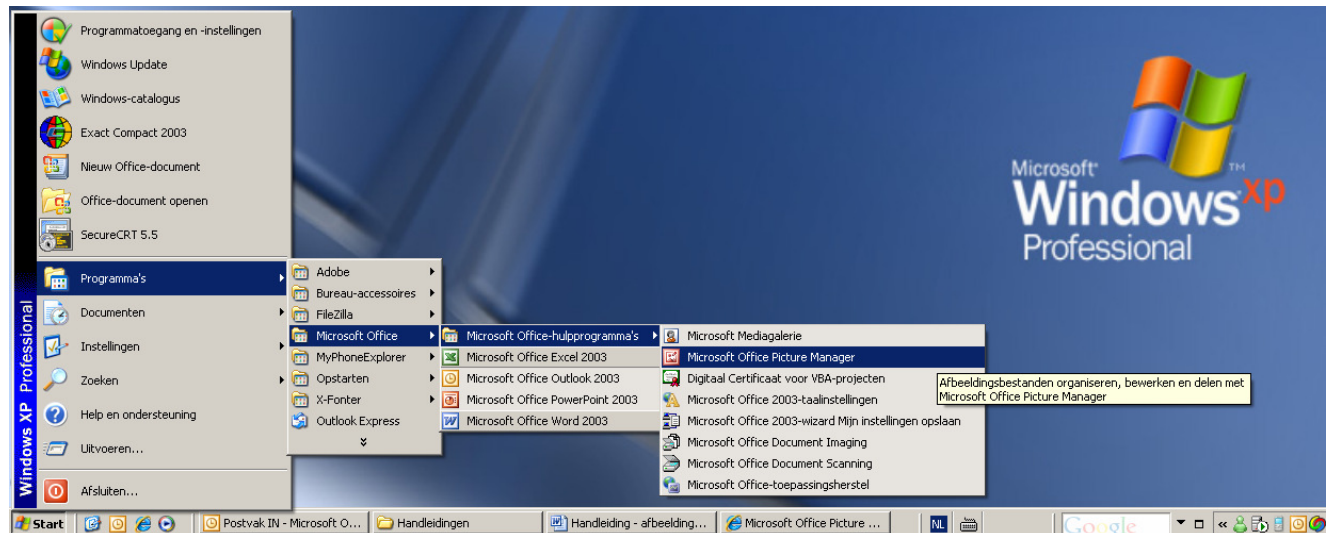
Windows XP Professional

Programmatoegang en -instellingen
Windows Update
Windows-catalogus
Exact Compact 2003
Nieuw Office-document
Office-document openen
SecureCRT 5.5
Programma's
Documenten
Instellingen
Zoeken
Help en ondersteuning
Uitvoeren...
Afsluiten...

Adobe
Bureau-accessoires
FileZilla
Microsoft Office
MyPhoneExplorer
Opstarten
X-Fonter
Outlook Express

Microsoft Office-hulpprogramma's
Microsoft Office Excel 2003
Microsoft Office Outlook 2003
Microsoft Office PowerPoint 2003
Microsoft Office Word 2003

Microsoft Mediagalerie
Microsoft Office Picture Manager
Digitaal Certificaat voor VBA-projecten
Microsoft Office 2003-taalinstellingen
Microsoft Office 2003-wizard Mijn instellingen opslaan
Microsoft Office Document Imaging
Microsoft Office Document Scanning
Microsoft Office-toepassingsherstel

Afbeeldingsbestanden organiseren, bewerken en delen met Microsoft Office Picture Manager

Microsoft® Windows xp Professional

Start
Postvak IN - Microsoft O...
Handleidingen
Handleiding - afbeelding...
Microsoft Office Picture ...
NL
Google